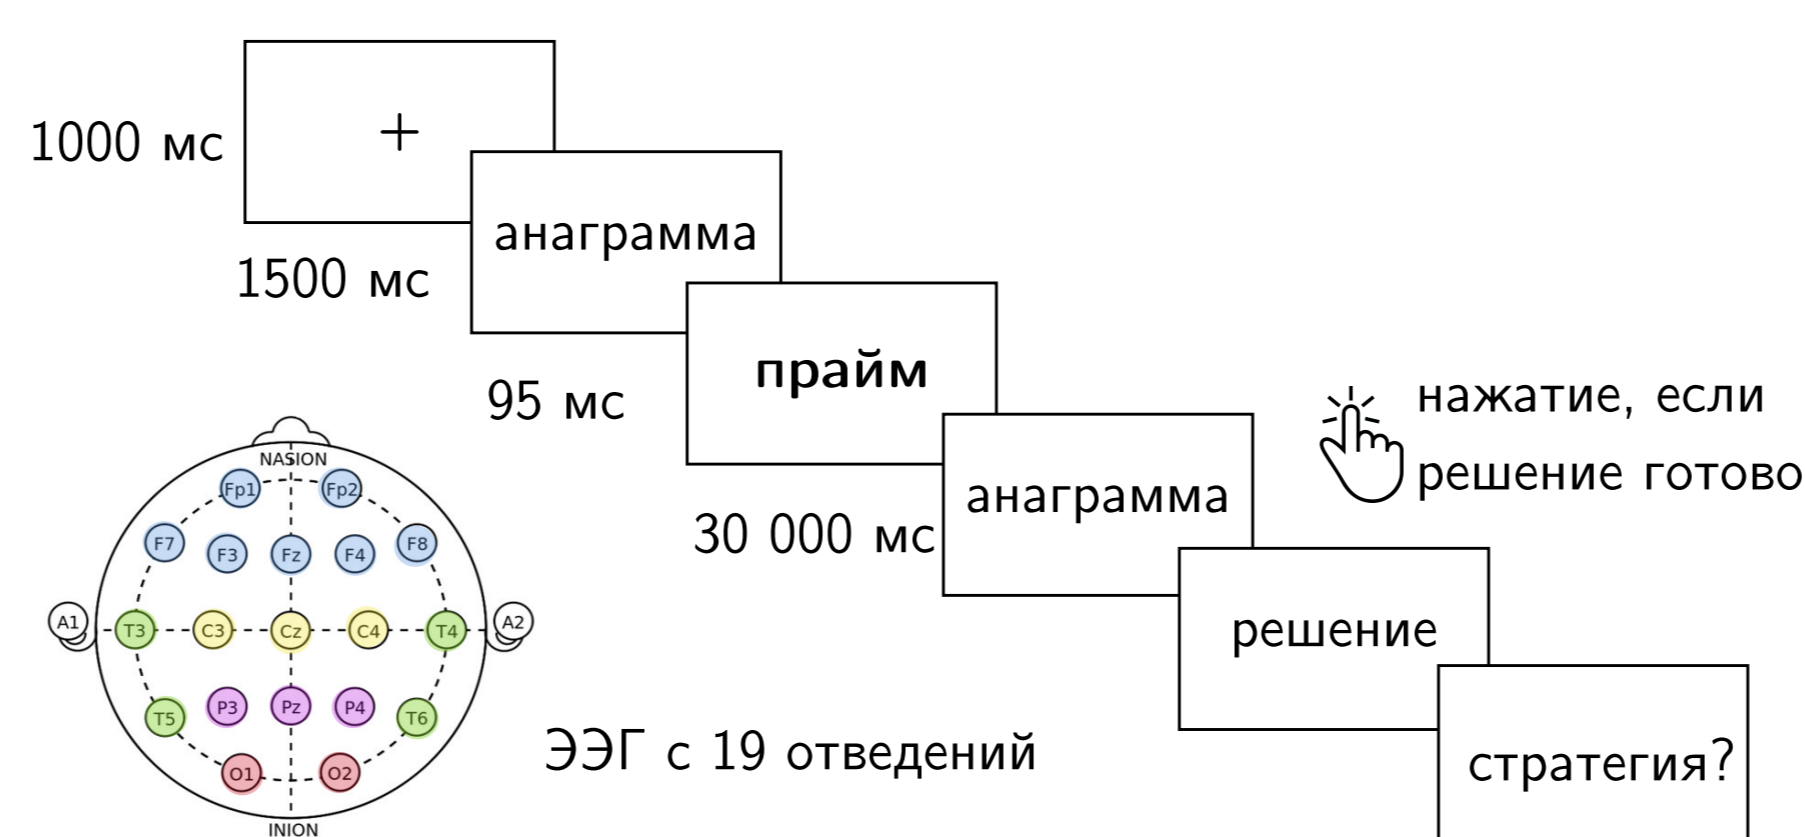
1000 мс

+

анаграмма

1500 мс

прайм

95 мс

нажатие, если решение готово

анаграмма

30 000 мс

решение

стратегия?

NASION

Fp1 Fp2

F7 F3 Fz F4 F8

A1 T3 C3 Cz C4 T4 A2

T5 P3 Pz P4 T6

O1 O2

INION

ЭЭГ с 19 отведений